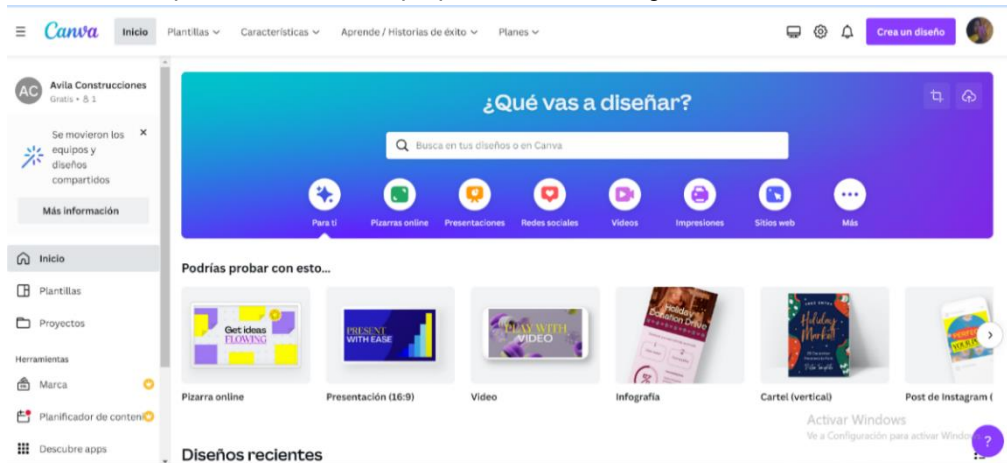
Canva Inicio Plantillas Características Aprende / Historias de éxito Planes Crea un diseño

AC Avila Construcciones
Gratis • 1

Se movieron los equipos y diseños compartidos

Más información

Inicio
Plantillas
Proyectos
Herramientas
Marca
Planificador de conteni
Descubre apps

¿Qué vas a diseñar?

Busca en tus diseños o en Canva

Para ti
Pizarras online
Presentaciones
Redes sociales
Videos
Impresiones
Sitios web
Más

Podrías probar con esto...

Get ideas FLOWING
PRESENT WITH EASE
PLAY WITH VIDEO
Holiday Donation Drive
Holiday Market

Pizarra online
Presentación (16:9)
Video
Infografía
Cartel (vertical)
Post de Instagram (

Activar Windows
Ve a Configuración para activar Windows.

Diseños recientes

?